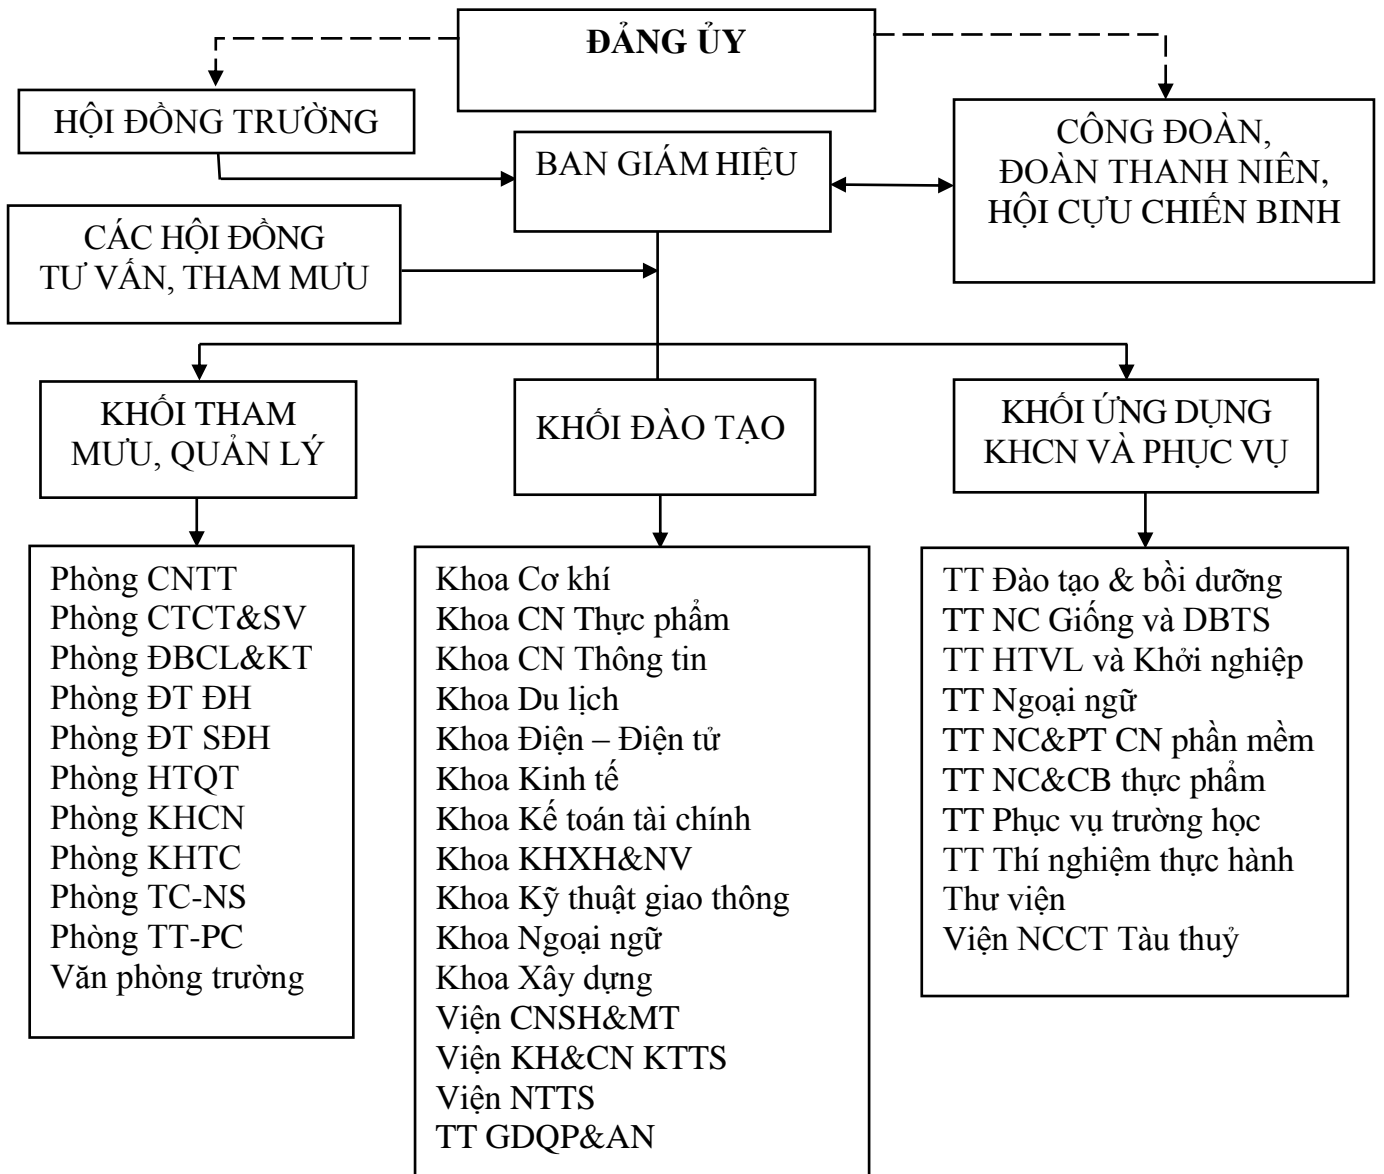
ĐẢNG ỦY

HỘI ĐỒNG TRƯỜNG

BAN GIÁM HIỆU

CÔNG ĐOÀN, ĐOÀN THANH NIÊN, HỘI CỰU CHIẾN BINH

CÁC HỘI ĐỒNG TƯ VẤN, THAM MƯU

KHỐI THAM MƯU, QUẢN LÝ

KHỐI ĐÀO TẠO

KHỐI ỨNG DỤNG KHCN VÀ PHỤC VỤ

Phòng CNTT
Phòng CTCT&SV
Phòng ĐBCL&KT
Phòng ĐT ĐH
Phòng ĐT SĐH
Phòng HTQT
Phòng KHCN
Phòng KHTC
Phòng TC-NS
Phòng TT-PC
Văn phòng trường

Khoa Cơ khí
Khoa CN Thực phẩm
Khoa CN Thông tin
Khoa Du lịch
Khoa Điện – Điện tử
Khoa Kinh tế
Khoa Kế toán tài chính
Khoa KHXH&NV
Khoa Kỹ thuật giao thông
Khoa Ngoại ngữ
Khoa Xây dựng
Viện CNSH&MT
Viện KH&CN KTTS
Viện NTTS
TT GDQP&AN

TT Đào tạo & bồi dưỡng
TT NC Giống và DBTS
TT HTVL và Khởi nghiệp
TT Ngoại ngữ
TT NC&PT CN phần mềm
TT NC&CB thực phẩm
TT Phục vụ trường học
TT Thí nghiệm thực hành
Thư viện
Viện NCCT Tàu thuỷ